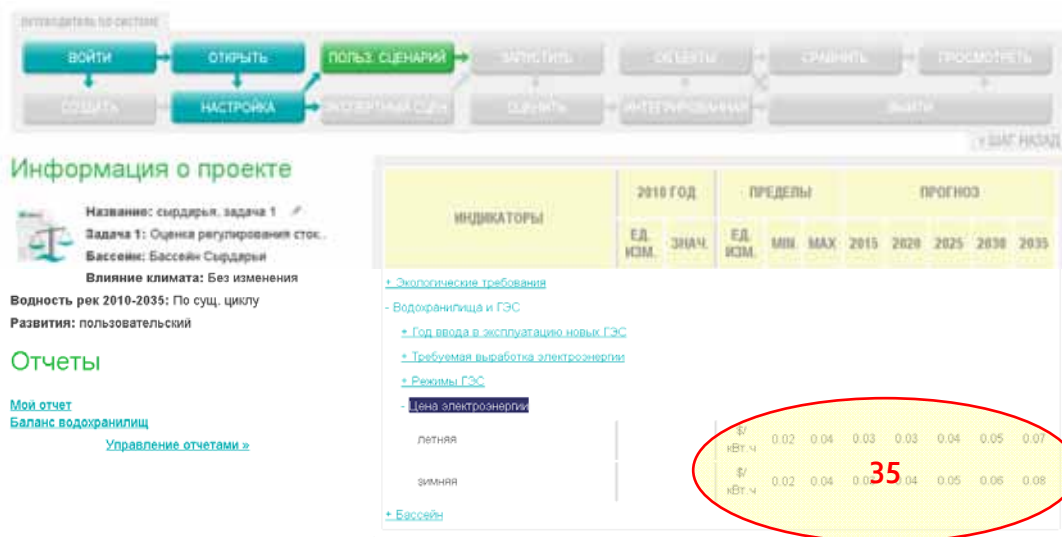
ПУТЕВОДИТЕЛЬ ПО СИСТЕМЕ

ВОЙТИ
ОТКРЫТЬ
ПОЛЬЗ. СЦЕНАРИЙ
ЗАПУСТИТЬ
ОБЪЕКТЫ
СРАВНИТЬ
ПРОСМОТРЕТЬ
СОЗДАТЬ
НАСТРОЙКА
ЭКСПЕРТНЫЙ СЦЕН.
ОЦЕНИТЬ
ИНТЕГРИРОВАННАЯ
ВЫЙТИ

« ШАГ НАЗАД

Информация о проекте

Название: сырдарья, задача 1
Задача 1: Оценка регулирования сток..
Бассейн: Бассейн Сырдарьи
Влияние климата: Без изменения
Водность рек 2010-2035: По сущ. циклу
Развития: пользовательский

Отчеты

Мой отчет
Баланс водохранилищ
Управление отчетами »

| ИНДИКАТОРЫ | 2010 ГОД ЕД. ИЗМ. | 2010 ГОД ЗНАЧ. | ПРЕДЕЛЫ ЕД. ИЗМ. | ПРЕДЕЛЫ MIN | ПРЕДЕЛЫ MAX | ПРОГНОЗ 2015 | 2020 | 2025 | 2030 | 2035 |
|---|---|---|---|---|---|---|---|---|---|---|
| + Экологические требования | | | | | | | | | | |
| - Водохранилища и ГЭС | | | | | | | | | | |
| + Год ввода в эксплуатацию новых ГЭС | | | | | | | | | | |
| + Требуемая выработка электроэнергии | | | | | | | | | | |
| + Режимы ГЭС | | | | | | | | | | |
| - Цена электроэнергии | | | | | | | | | | |
| летняя | | | $/ кВт.ч | 0.02 | 0.04 | 0.03 | 0.03 | 0.04 | 0.05 | 0.07 |
| зимняя | | | $/ кВт.ч | 0.02 | 0.04 | 0.03 | 0.04 | 0.05 | 0.06 | 0.08 |
| + Бассейн | | | | | | | | | | |

35